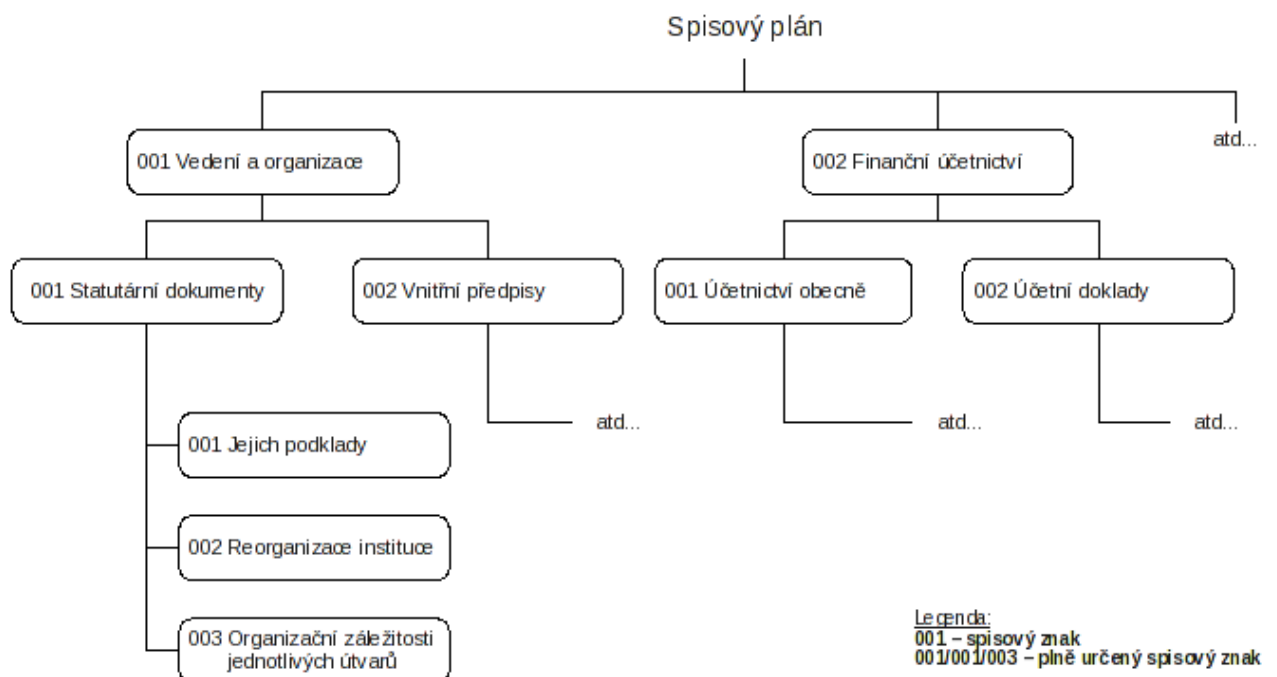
Spisový plán

001 Vedení a organizace

002 Finanční účetnictví

atd...

001 Statutární dokumenty

002 Vnitřní předpisy

001 Účetnictví obecně

002 Účetní doklady

atd...

atd...

atd...

001 Jejich podklady

002 Reorganizace instituce

003 Organizační záležitosti jednotlivých útvarů

Legenda:
001 – spisový znak
001/001/003 – plně určený spisový znak